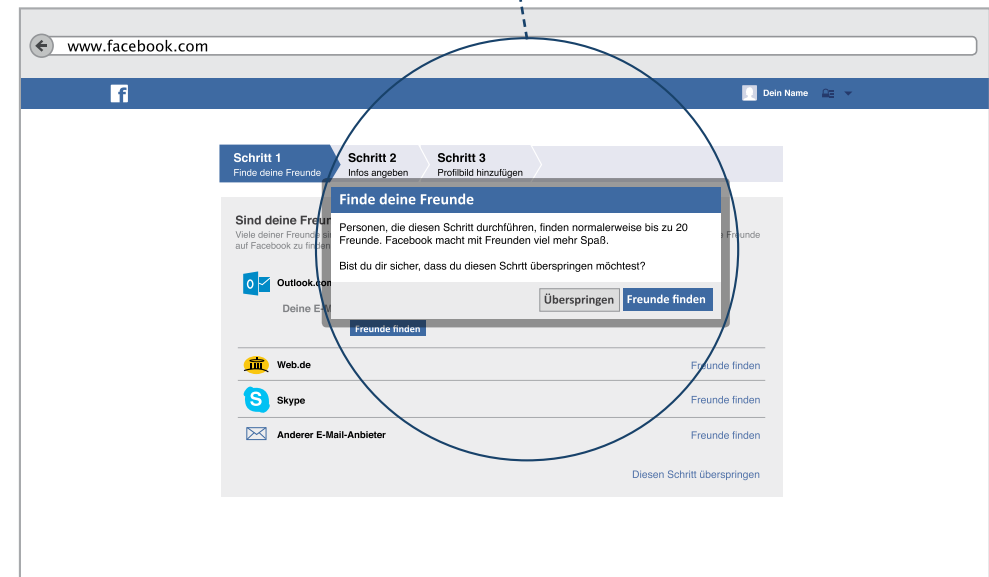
www.facebook.com

f

Dein Name

Schritt 1
Finde deine Freunde

Schritt 2
Infos angeben

Schritt 3
Profilbild hinzufügen

Sind deine Freun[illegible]
Viele deiner Freunde si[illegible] Freunde auf Facebook zu finden

Outlook.com

Deine E-M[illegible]

Freunde finden

Finde deine Freunde

Personen, die diesen Schritt durchführen, finden normalerweise bis zu 20 Freunde. Facebook macht mit Freunden viel mehr Spaß.

Bist du dir sicher, dass du diesen Schrtt überspringen möchtest?

Überspringen
Freunde finden

Web.de
Freunde finden

Skype
Freunde finden

Anderer E-Mail-Anbieter
Freunde finden

Diesen Schritt überspringen